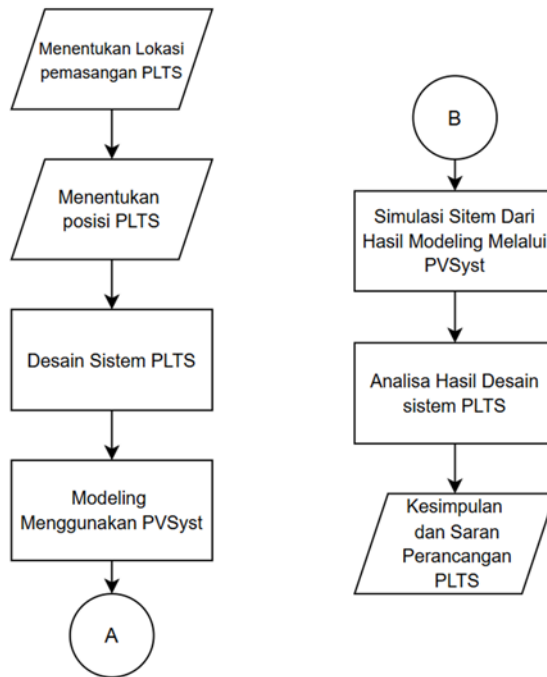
Menentukan Lokasi pemasangan PLTS

Menentukan posisi PLTS

Desain Sistem PLTS

Modeling Menggunakan PVSyst

A

B

Simulasi Sitem Dari Hasil Modeling Melalui PVSyst

Analisa Hasil Desain sistem PLTS

Kesimpulan dan Saran Perancangan PLTS